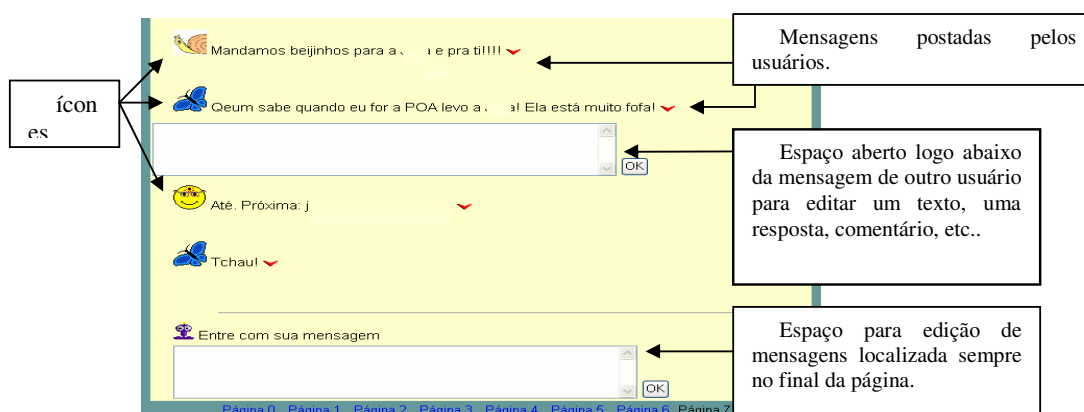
ícones

Mandamos beijinhos para a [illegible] e pra ti!!!!

Qeum sabe quando eu for a POA levo a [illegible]! Ela está muito fofa!

OK

Até. Próxima: j

Tchau!

Entre com sua mensagem

OK

Página 0 Página 1 Página 2 Página 3 Página 4 Página 5 Página 6 Página 7

Mensagens postadas pelos usuários.

Espaço aberto logo abaixo da mensagem de outro usuário para editar um texto, uma resposta, comentário, etc..

Espaço para edição de mensagens localizada sempre no final da página.